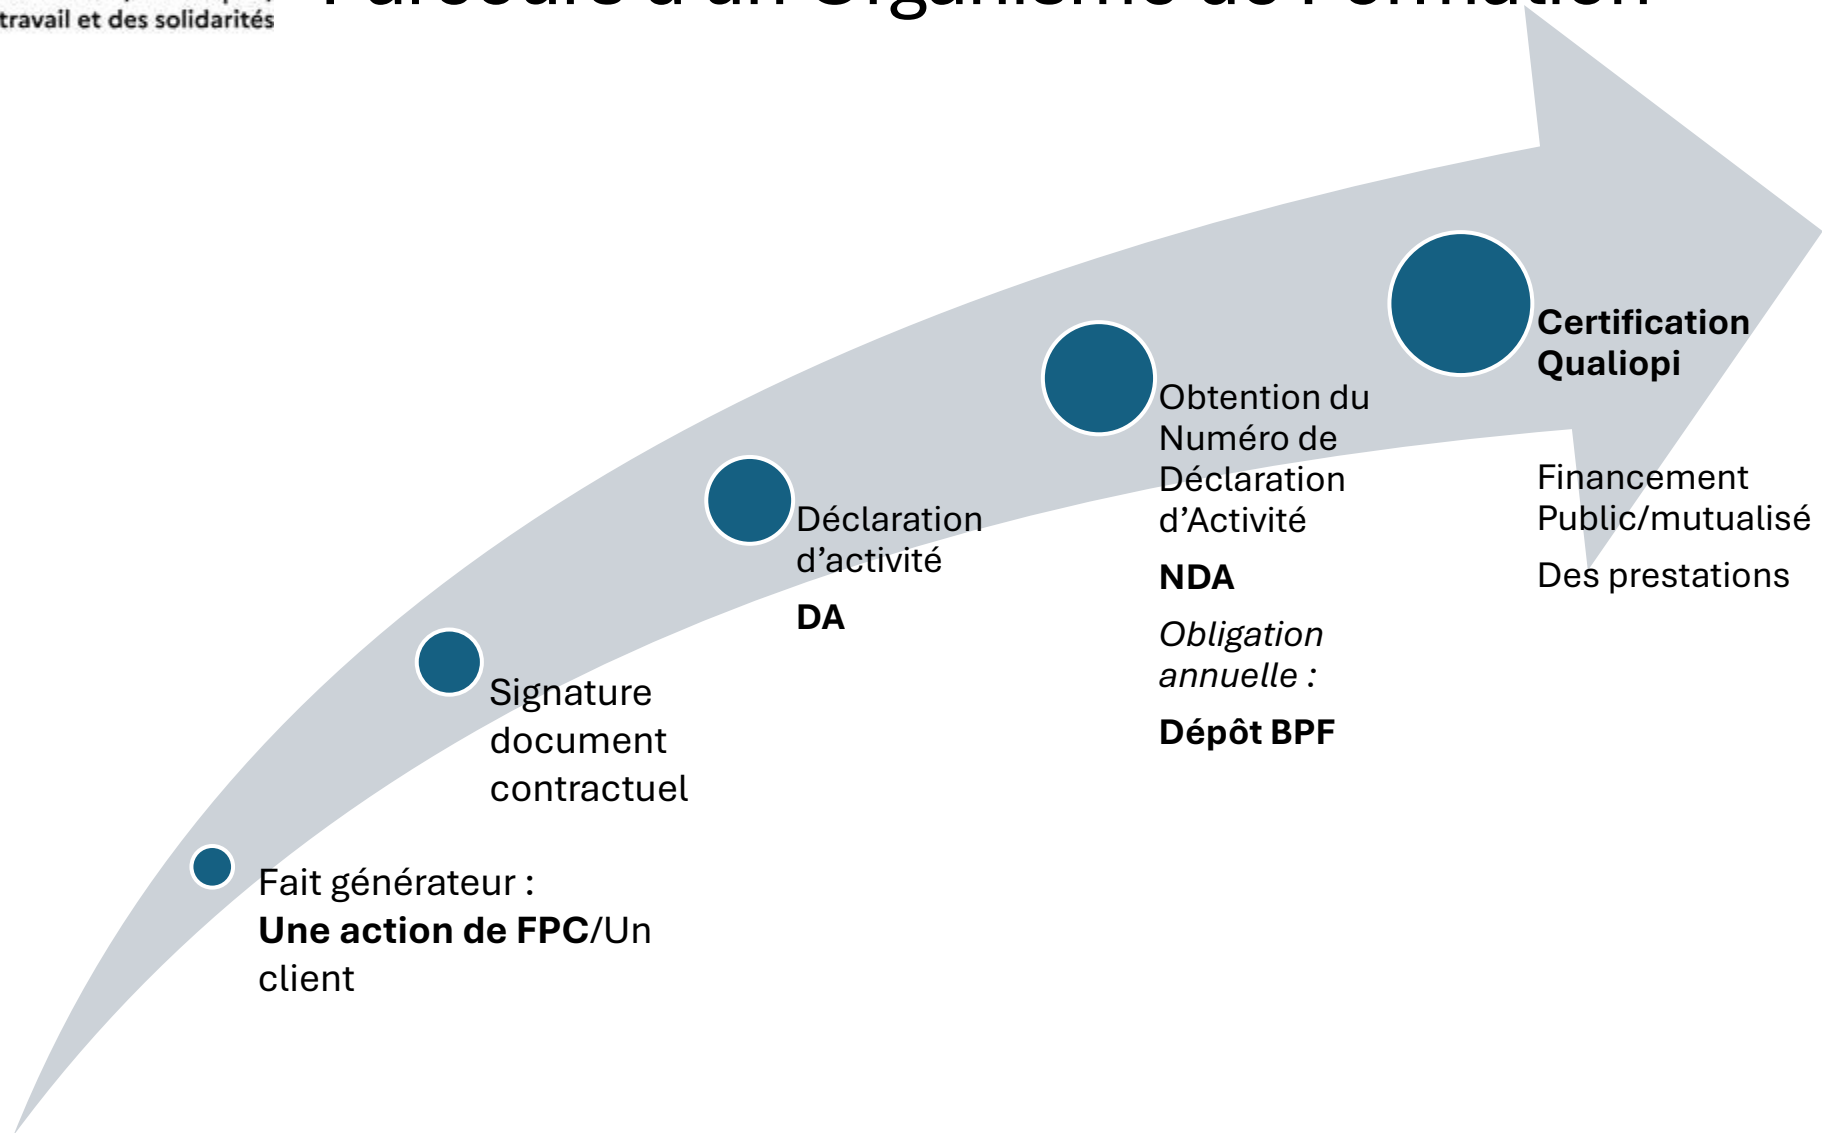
travail et des solidarités

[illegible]

Fait générateur : **Une action de FPC**/Un client

Signature document contractuel

Déclaration d'activité

**DA**

Obtention du Numéro de Déclaration d'Activité

**NDA**

*Obligation annuelle :*

**Dépôt BPF**

**Certification Qualiopi**

Financement Public/mutualisé

Des prestations